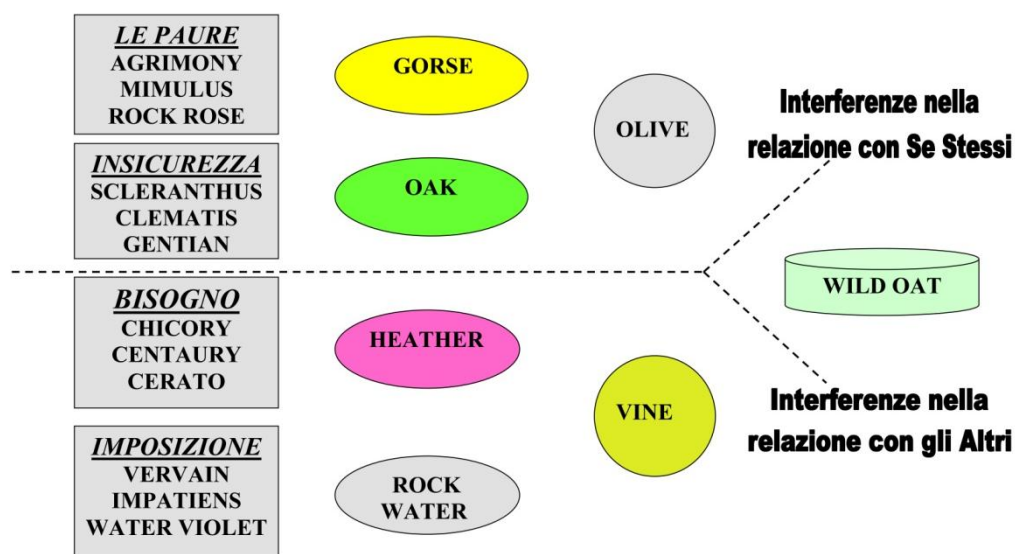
LE PAURE
AGRIMONY
MIMULUS
ROCK ROSE

GORSE

OLIVE

Interferenze nella relazione con Se Stessi

INSICUREZZA
SCLERANTHUS
CLEMATIS
GENTIAN

OAK

WILD OAT

BISOGNO
CHICORY
CENTAURY
CERATO

HEATHER

VINE

Interferenze nella relazione con gli Altri

IMPOSIZIONE
VERVAIN
IMPATIENS
WATER VIOLET

ROCK WATER